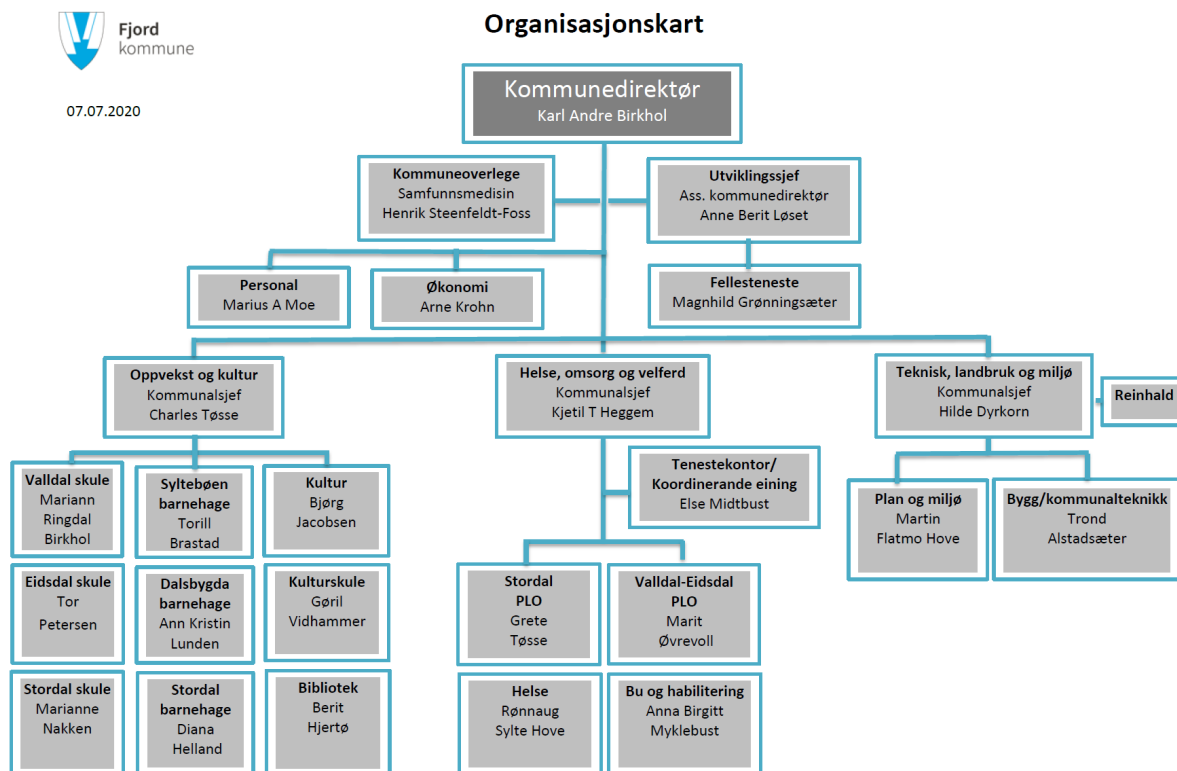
Fjord kommune

07.07.2020

Organisasjonskart

Kommunedirektør
Karl Andre Birkhol

Kommuneoverlege
Samfunnsmedisin
Henrik Steenfeldt-Foss

Utviklingssjef
Ass. kommunedirektør
Anne Berit Løset

Personal
Marius A Moe

Økonomi
Arne Krohn

Fellesteneste
Magnhild Grønningsæter

Oppvekst og kultur
Kommunalsjef
Charles Tøsse

Helse, omsorg og velferd
Kommunalsjef
Kjetil T Heggem

Teknisk, landbruk og miljø
Kommunalsjef
Hilde Dyrkorn

Reinhald

Valldal skule
Mariann Ringdal Birkhol

Syltebøen barnehage
Torill Brastad

Kultur
Bjørg Jacobsen

Tenestekontor/ Koordinerande eining
Else Midtbust

Plan og miljø
Martin Flatmo Hove

Bygg/kommunalteknikk
Trond Alstadsæter

Eidsdal skule
Tor Petersen

Dalsbygda barnehage
Ann Kristin Lunden

Kulturskule
Gøril Vidhammer

Stordal PLO
Grete Tøsse

Valldal-Eidsdal PLO
Marit Øvrevoll

Stordal skule
Marianne Nakken

Stordal barnehage
Diana Helland

Bibliotek
Berit Hjertø

Helse
Rønnaug Sylte Hove

Bu og habilitering
Anna Birgitt Myklebust